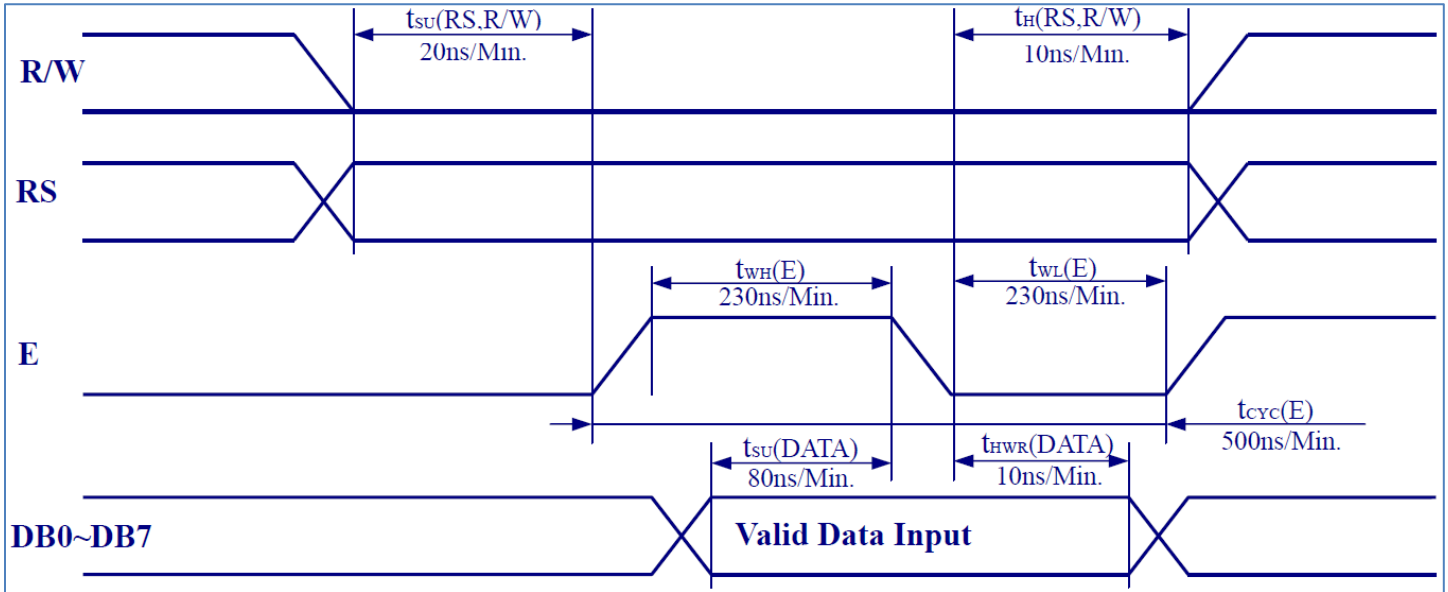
$t_{SU}$(RS,R/W)
20ns/Min.

$t_{H}$(RS,R/W)
10ns/Min.

R/W

RS

$t_{WH}$(E)
230ns/Min.

$t_{WL}$(E)
230ns/Min.

E

$t_{CYC}$(E)
500ns/Min.

$t_{SU}$(DATA)
80ns/Min.

$t_{HWR}$(DATA)
10ns/Min.

DB0~DB7

Valid Data Input